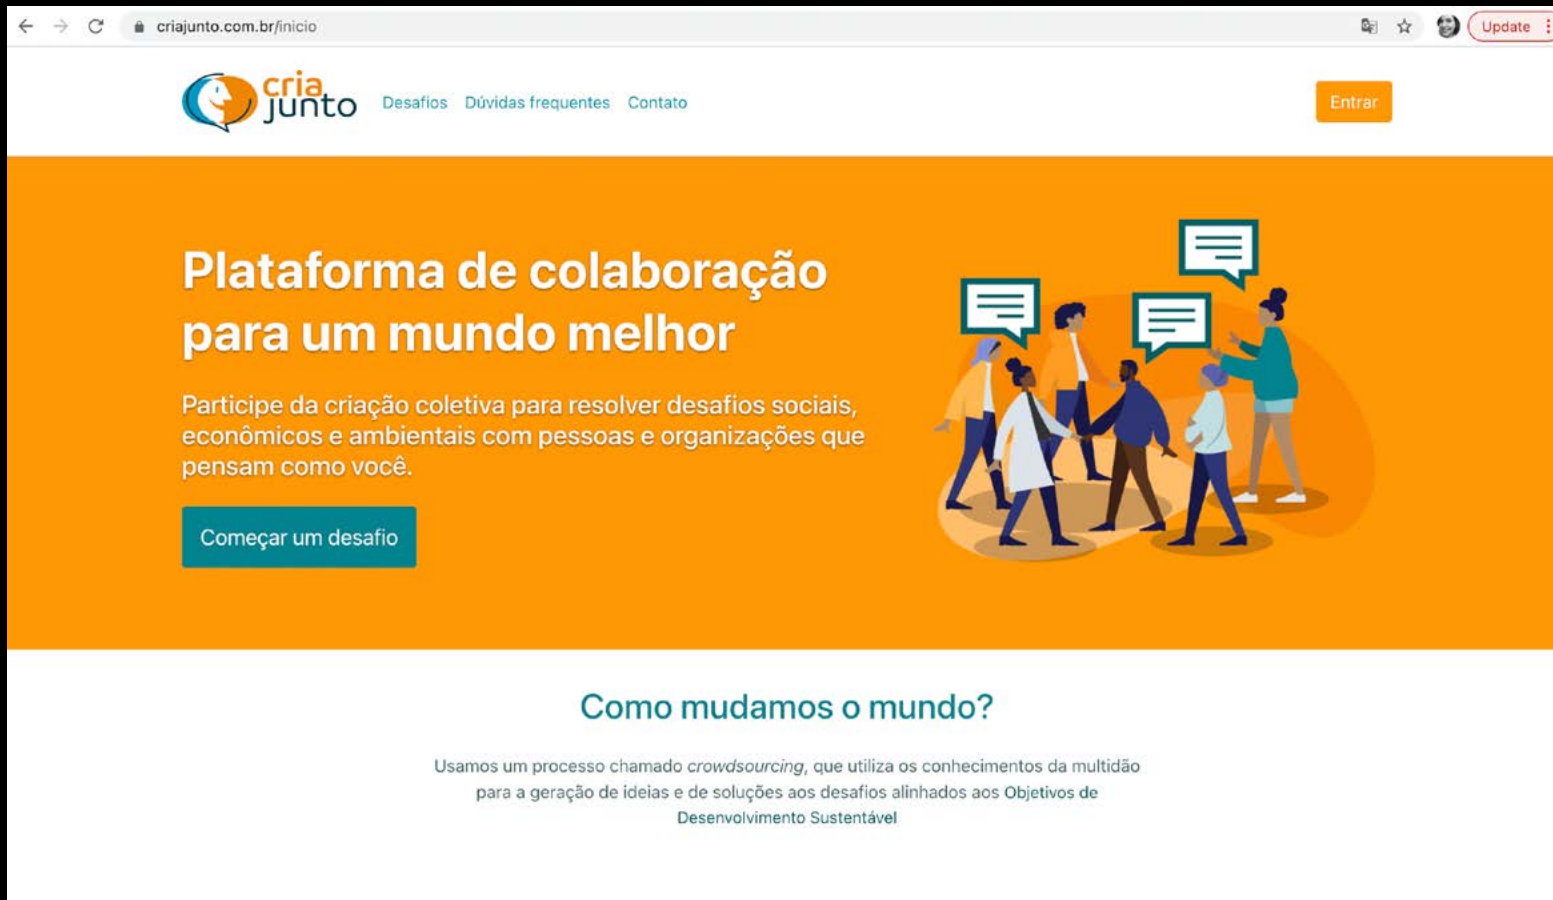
criajunto.com.br/inicio

Update

cria junto

Desafios Dúvidas frequentes Contato

Entrar

Plataforma de colaboração para um mundo melhor

Participe da criação coletiva para resolver desafios sociais, econômicos e ambientais com pessoas e organizações que pensam como você.

Começar um desafio

Como mudamos o mundo?

Usamos um processo chamado *crowdsourcing*, que utiliza os conhecimentos da multidão para a geração de ideias e de soluções aos desafios alinhados aos Objetivos de Desenvolvimento Sustentável